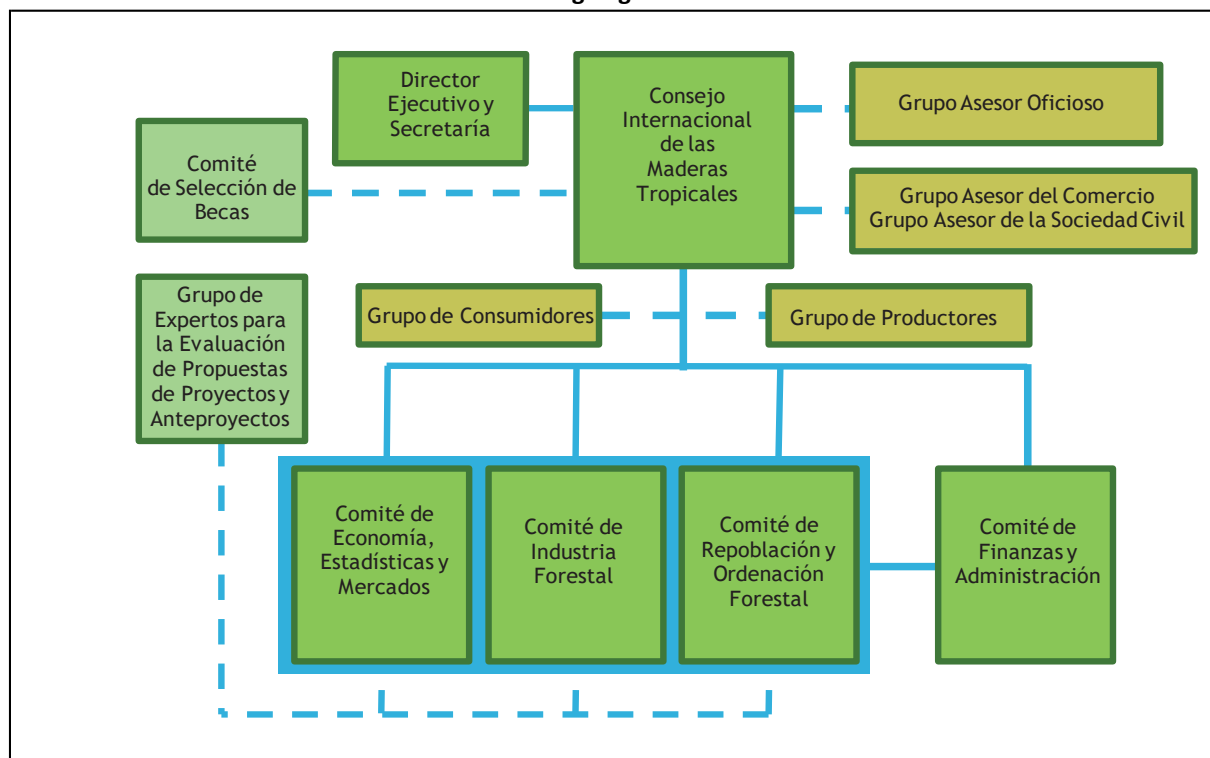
Director Ejecutivo y Secretaría

Consejo Internacional de las Maderas Tropicales

Grupo Asesor Oficioso

Comité de Selección de Becas

Grupo Asesor del Comercio
Grupo Asesor de la Sociedad Civil

Grupo de Expertos para la Evaluación de Propuestas de Proyectos y Anteproyectos

Grupo de Consumidores

Grupo de Productores

Comité de Economía, Estadísticas y Mercados

Comité de Industria Forestal

Comité de Repoblación y Ordenación Forestal

Comité de Finanzas y Administración